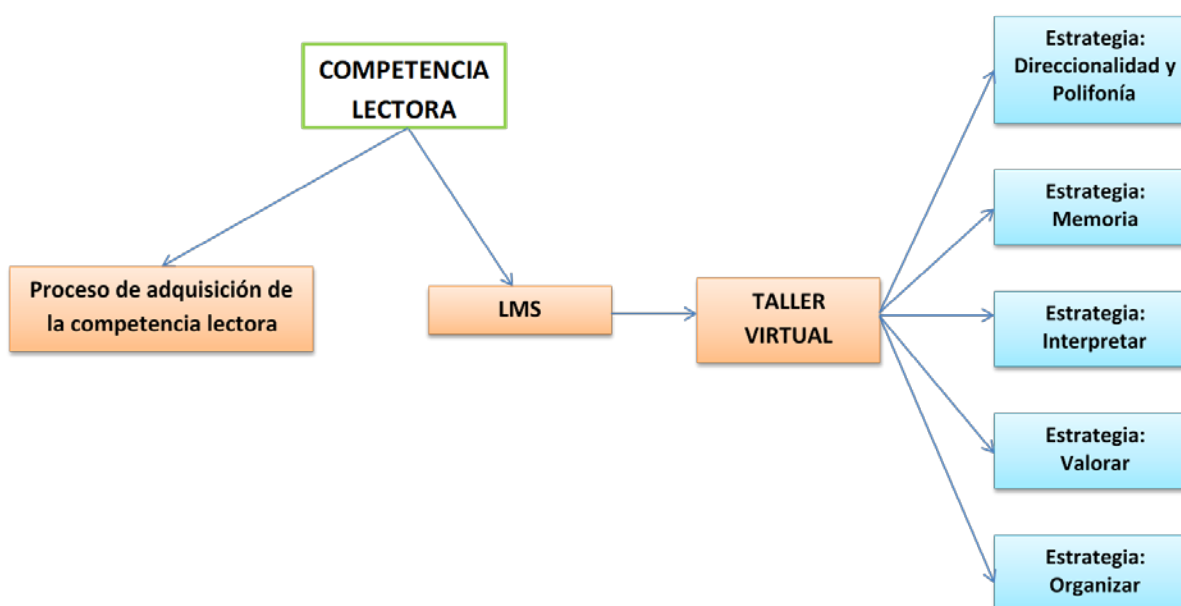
COMPETENCIA LECTORA

Proceso de adquisición de la competencia lectora

LMS

TALLER VIRTUAL

Estrategia: Direccionalidad y Polifonía

Estrategia: Memoria

Estrategia: Interpretar

Estrategia: Valorar

Estrategia: Organizar